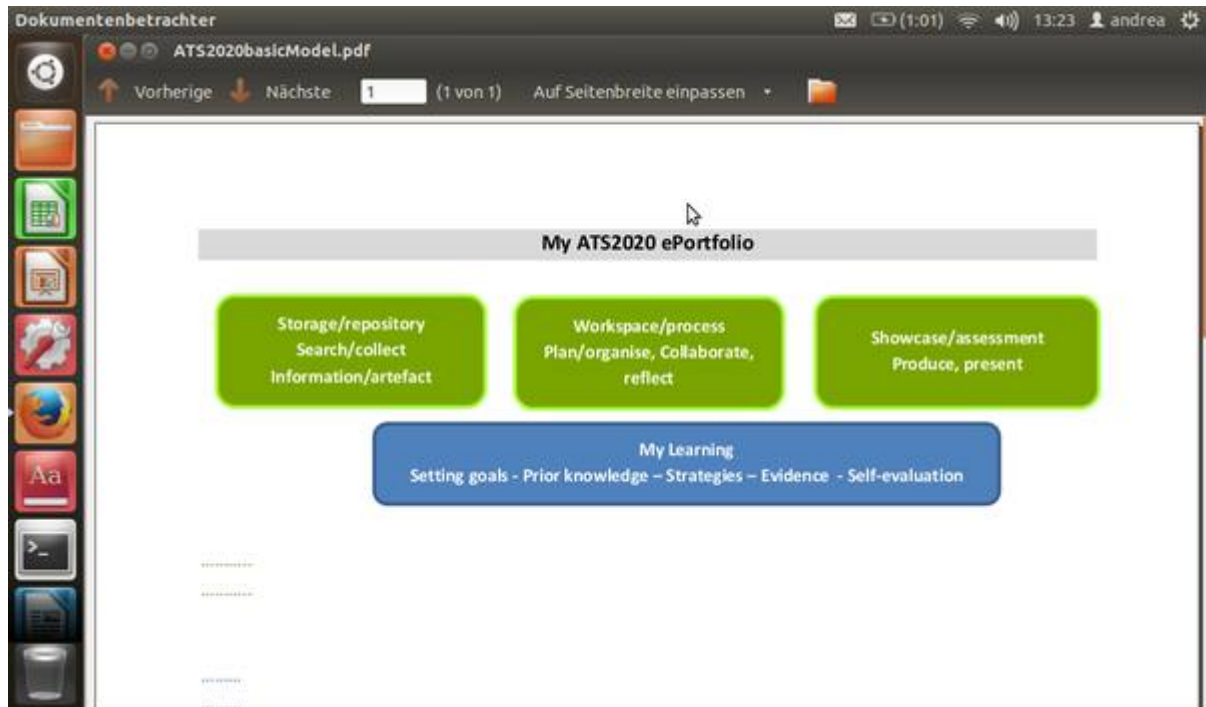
Dokumentenbetrachter

(1:01) 13:23 andrea

ATS2020basicModel.pdf

Vorherige Nächste 1 (1 von 1) Auf Seitenbreite einpassen

Aa

My ATS2020 ePortfolio

Storage/repository
Search/collect
Information/artefact

Workspace/process
Plan/organise, Collaborate, reflect

Showcase/assessment
Produce, present

My Learning
Setting goals - Prior knowledge – Strategies – Evidence - Self-evaluation